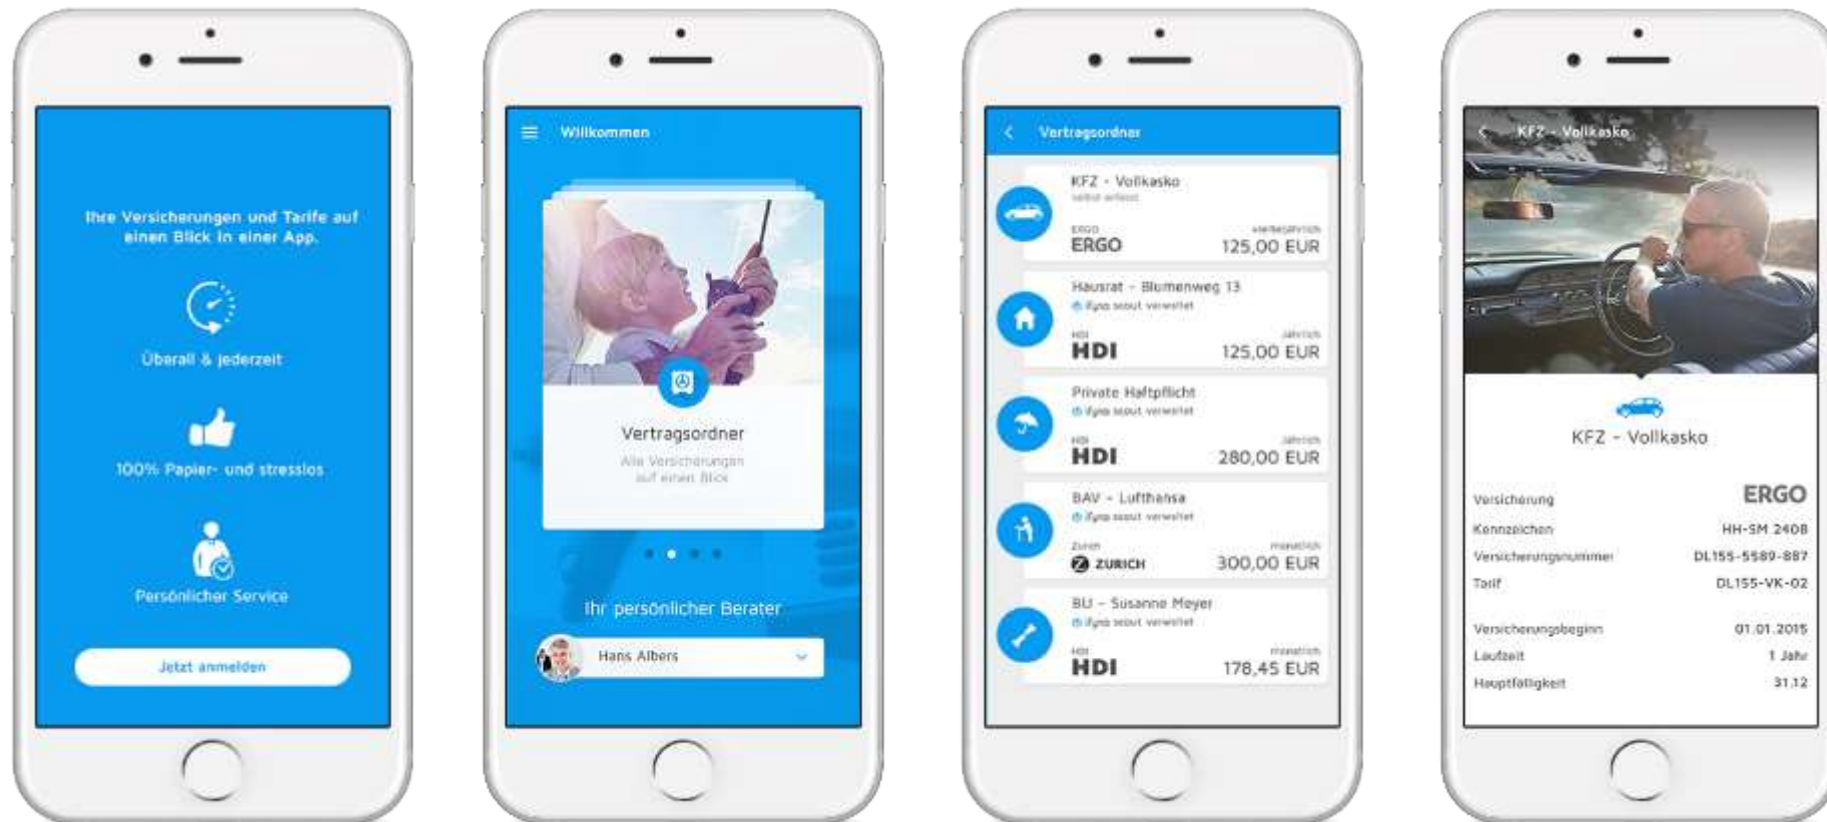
Ihre Versicherungen und Tarife auf einen Blick in einer App.

Überall & jederzeit

100% Papier- und stresslos

Persönlicher Service

Jetzt anmelden

Willkommen

Vertragsordner

Alle Versicherungen auf einen Blick

Ihr persönlicher Berater

Hans Albers

Vertragsordner

KFZ - Vollkasko
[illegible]
ERGO
vierteljährlich
ERGO
125,00 EUR

Hausrat - Blumenweg 13
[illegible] verwaltet
HDI
jährlich
HDI
125,00 EUR

Private Haftpflicht
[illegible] verwaltet
HDI
jährlich
HDI
280,00 EUR

BAV - Lufthansa
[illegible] verwaltet
Zurich
monatlich
ZURICH
300,00 EUR

BU - Susanne Meyer
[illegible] verwaltet
HDI
monatlich
HDI
178,45 EUR

KFZ - Vollkasko

KFZ - Vollkasko

| | |
|---|---|
| Versicherung | ERGO |
| Kennzeichen | HH-SM 2408 |
| Versicherungsnummer | DL155-5589-887 |
| Tarif | DL155-VK-02 |
| Versicherungsbeginn | 01.01.2015 |
| Laufzeit | 1 Jahr |
| Hauptfälligkeit | 31.12 |